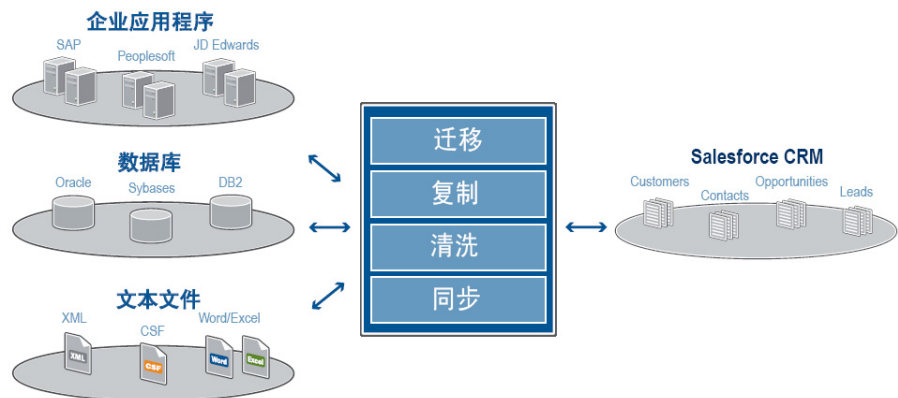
企业应用程序

SAP

Peoplesoft

JD Edwards

数据库

Oracle

Sybases

DB2

文本文件

XML

CSF

Word/Excel

XML

CSF

Word

Excel

迁移

复制

清洗

同步

Salesforce CRM

Customers

Contacts

Opportunities

Leads